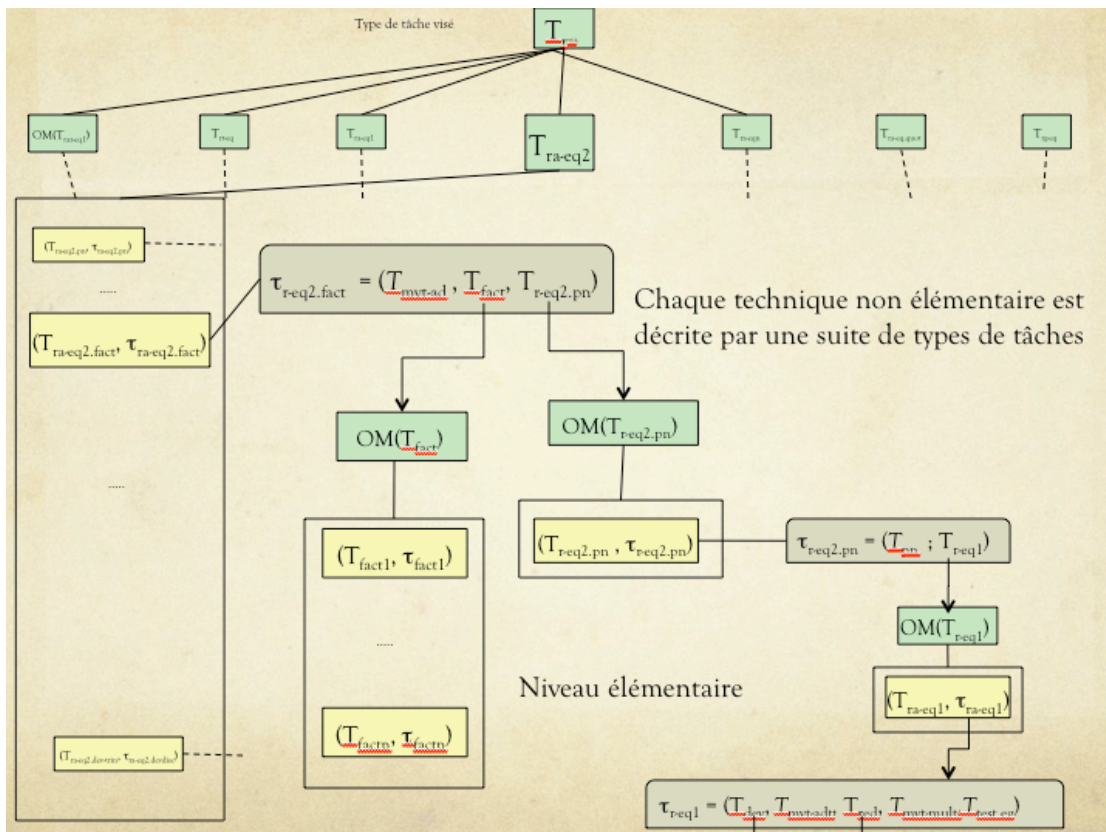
Type de tâche visé

$T_{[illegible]}$

OM($T_{ra\text{-}eq1}$)

$T_{r\text{-}eq}$

$T_{ra\text{-}eq1}$

$T_{ra\text{-}eq2}$

$T_{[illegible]}$

$T_{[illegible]}$

$T_{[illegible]}$

($T_{r\text{-}eq2.pn}$, $\tau_{r\text{-}eq2.pn}$)

.....

($T_{ra\text{-}eq2.fact}$, $\tau_{ra\text{-}eq2.fact}$)

.....

($T_{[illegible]}$, $\tau_{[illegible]}$)

$\tau_{r\text{-}eq2.fact}$ = ($T_{mvt\text{-}ad}$ , $T_{fact}$, $T_{r\text{-}eq2.pn}$)

Chaque technique non élémentaire est décrite par une suite de types de tâches

OM($T_{fact}$)

OM($T_{r\text{-}eq2.pn}$)

($T_{fact1}$, $\tau_{fact1}$)

.....

($T_{factn}$, $\tau_{factn}$)

($T_{r\text{-}eq2.pn}$ , $\tau_{r\text{-}eq2.pn}$)

$\tau_{r\text{-}eq2.pn}$ = ($T_{pn}$ ; $T_{r\text{-}eq1}$)

OM($T_{r\text{-}eq1}$)

Niveau élémentaire

($T_{ra\text{-}eq1}$, $\tau_{ra\text{-}eq1}$)

$\tau_{r\text{-}eq1}$ = ($T_{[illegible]}$, $T_{mvt\text{-}add}$, $T_{red}$, $T_{mvt\text{-}multi}$, $T_{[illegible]}$)